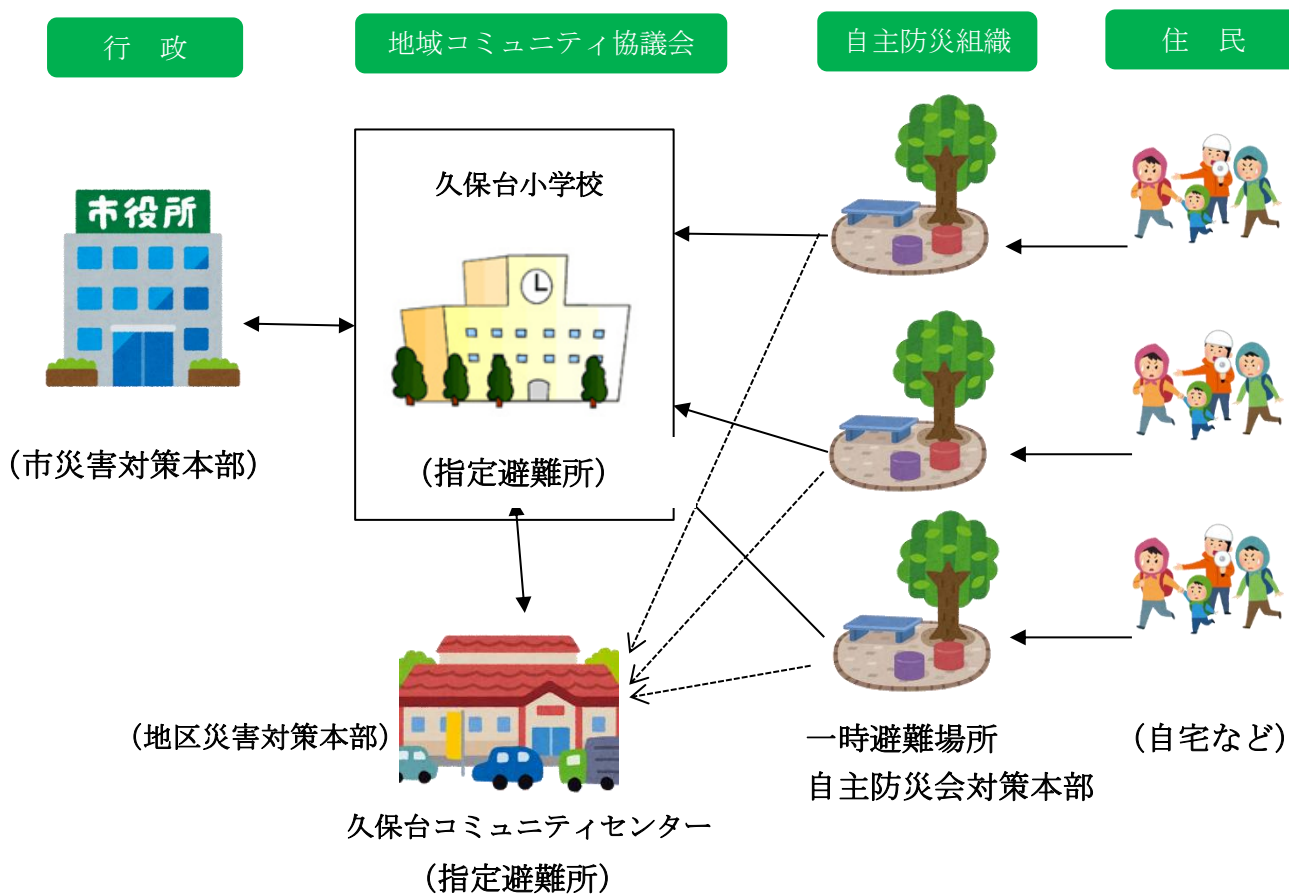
行　政

地域コミュニティ協議会

自主防災組織

住　民

市役所

（市災害対策本部）

久保台小学校

（指定避難所）

（地区災害対策本部）

久保台コミュニティセンター

（指定避難所）

一時避難場所

自主防災会対策本部

（自宅など）